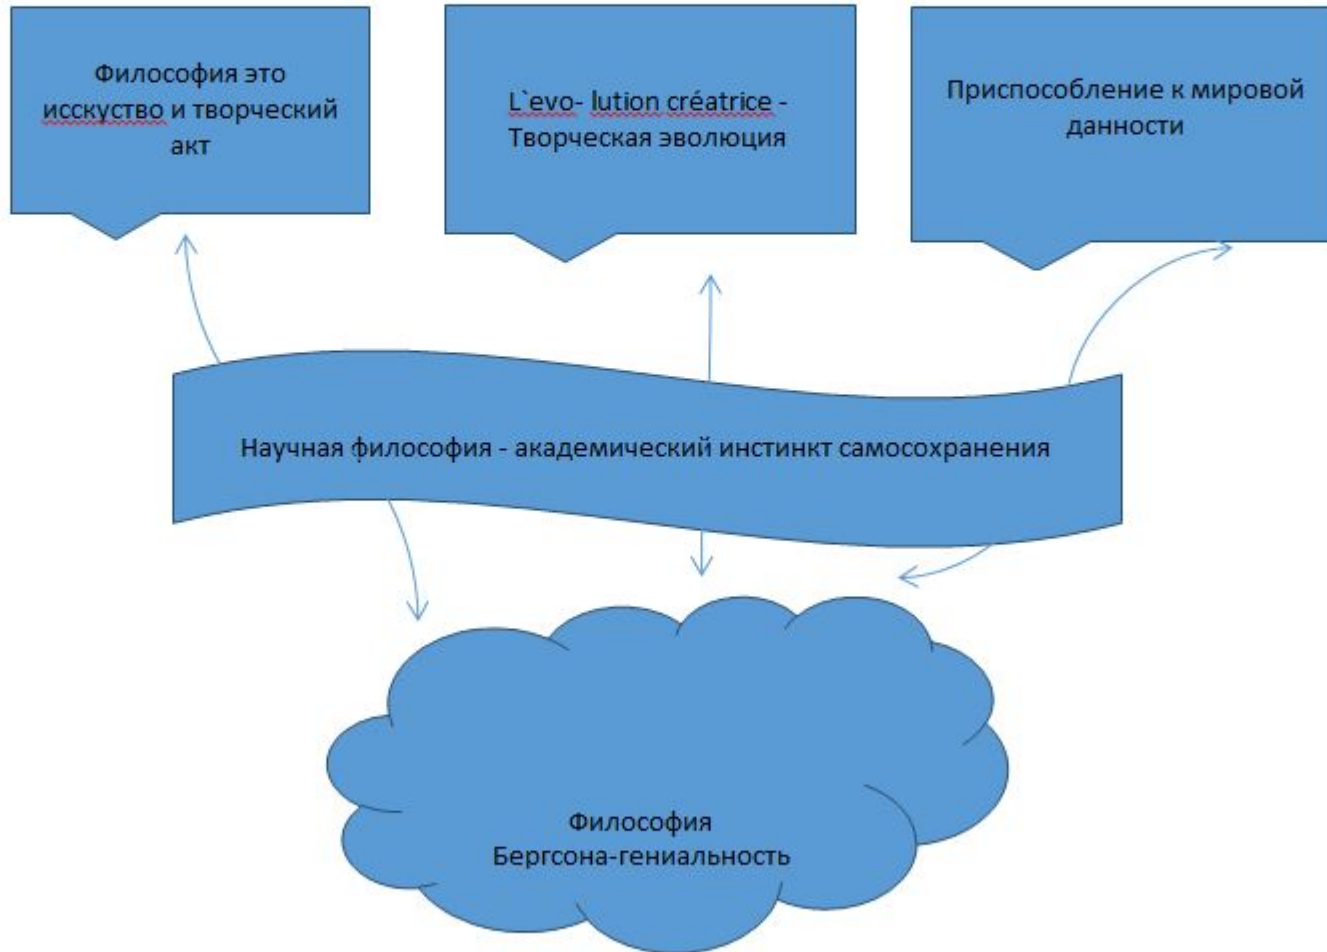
Философия это исскуство и творческий акт

L`evo- lution créatrice - Творческая эволюция

Приспособление к мировой данности

Научная философия - академический инстинкт самосохранения

Философия Бергсона-гениальность